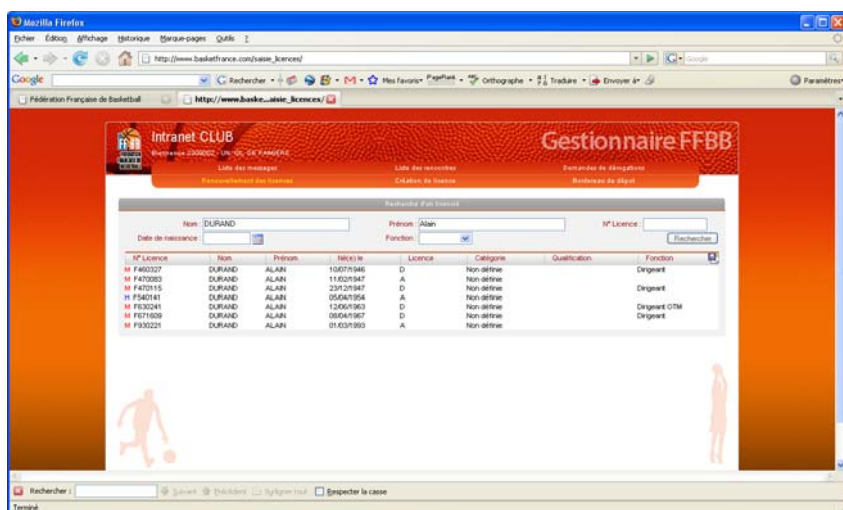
Mozilla Firefox

Fichier Édition Affichage Historique Marque-pages Outils ?

http://www.basketfrance.com/saisie_licences/

Google

Google | Rechercher | Mes favoris | PageRank | Orthographe | Traduire | Envoyer à | Paramètres

Fédération Française de Basketball | http://www.baske...aisie_licences/

Intranet CLUB

Bienvenue 2309002 - UN CL DE FANGERE

Gestionnaire FFBB

Liste des messages | Liste des rencontres | Demandes de dérogations
Renouvellement des licences | Création de licence | Bordereau de dépôt

Recherche d'un licencié

Nom: DURAND | Prénom: Alain | N° Licence:
Date de naissance: | Fonction: | Rechercher

| N° Licence | Nom | Prénom | Né(e) le | Licence | Catégorie | Qualification | Fonction |
|---|---|---|---|---|---|---|---|
| M F460327 | DURAND | ALAIN | 10/07/1946 | D | Non définie | | Dirigeant |
| M F470083 | DURAND | ALAIN | 11/02/1947 | A | Non définie | | |
| M F470115 | DURAND | ALAIN | 23/12/1947 | D | Non définie | | Dirigeant |
| M F540141 | DURAND | ALAIN | 05/04/1954 | A | Non définie | | |
| M F630241 | DURAND | ALAIN | 12/06/1963 | D | Non définie | | Dirigeant OTM |
| M F671609 | DURAND | ALAIN | 08/04/1967 | D | Non définie | | Dirigeant |
| M F930221 | DURAND | ALAIN | 01/03/1993 | A | Non définie | | |

Rechercher: | Suivant | Précédent | Surligner tout | Respecter la casse

Terminé